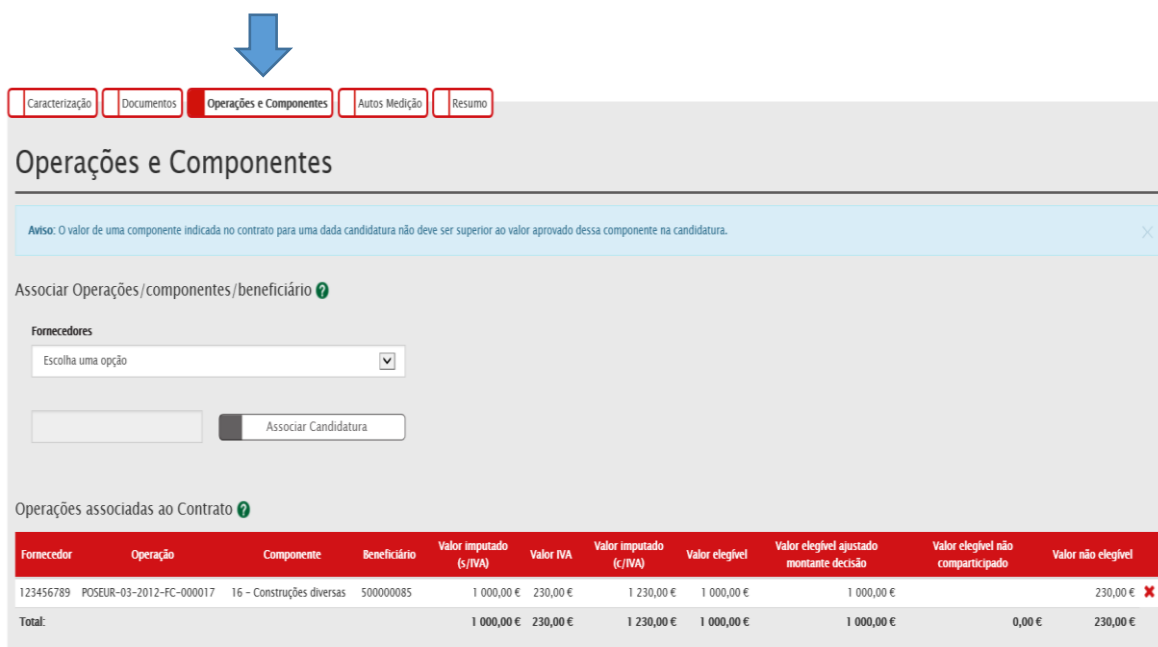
Caracterização Documentos Operações e Componentes Autos Medição Resumo

Operações e Componentes

Aviso: O valor de uma componente indicada no contrato para uma dada candidatura não deve ser superior ao valor aprovado dessa componente na candidatura.

Associar Operações/componentes/beneficiário

Fornecedores

Escolha uma opção

Associar Candidatura

Operações associadas ao Contrato

| Fornecedor | Operação | Componente | Beneficiário | Valor imputado (s/IVA) | Valor IVA | Valor imputado (c/IVA) | Valor elegível | Valor elegível ajustado montante decisão | Valor elegível não comparticipado | Valor não elegível |
|---|---|---|---|---|---|---|---|---|---|---|
| 123456789 | POSEUR-03-2012-FC-000017 | 16 - Construções diversas | 500000085 | 1 000,00 € | 230,00 € | 1 230,00 € | 1 000,00 € | 1 000,00 € | | 230,00 € |
| Total: | | | | 1 000,00 € | 230,00 € | 1 230,00 € | 1 000,00 € | 1 000,00 € | 0,00 € | 230,00 € |